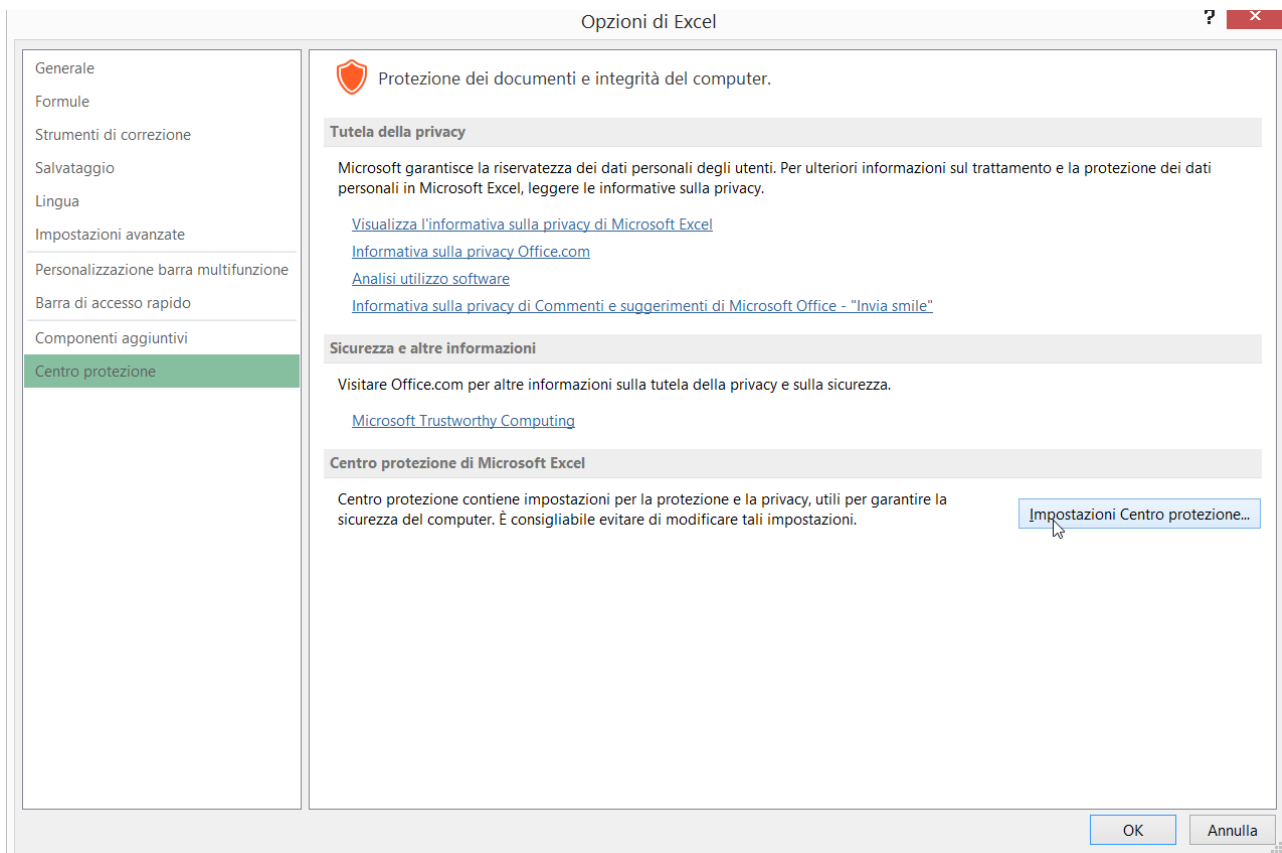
Opzioni di Excel

?

Generale
Formule
Strumenti di correzione
Salvataggio
Lingua
Impostazioni avanzate
Personalizzazione barra multifunzione
Barra di accesso rapido
Componenti aggiuntivi
Centro protezione

Protezione dei documenti e integrità del computer.

Tutela della privacy

Microsoft garantisce la riservatezza dei dati personali degli utenti. Per ulteriori informazioni sul trattamento e la protezione dei dati personali in Microsoft Excel, leggere le informative sulla privacy.

Visualizza l'informativa sulla privacy di Microsoft Excel
Informativa sulla privacy Office.com
Analisi utilizzo software
Informativa sulla privacy di Commenti e suggerimenti di Microsoft Office - "Invia smile"

Sicurezza e altre informazioni

Visitare Office.com per altre informazioni sulla tutela della privacy e sulla sicurezza.

Microsoft Trustworthy Computing

Centro protezione di Microsoft Excel

Centro protezione contiene impostazioni per la protezione e la privacy, utili per garantire la sicurezza del computer. È consigliabile evitare di modificare tali impostazioni.

Impostazioni Centro protezione...

OK
Annulla